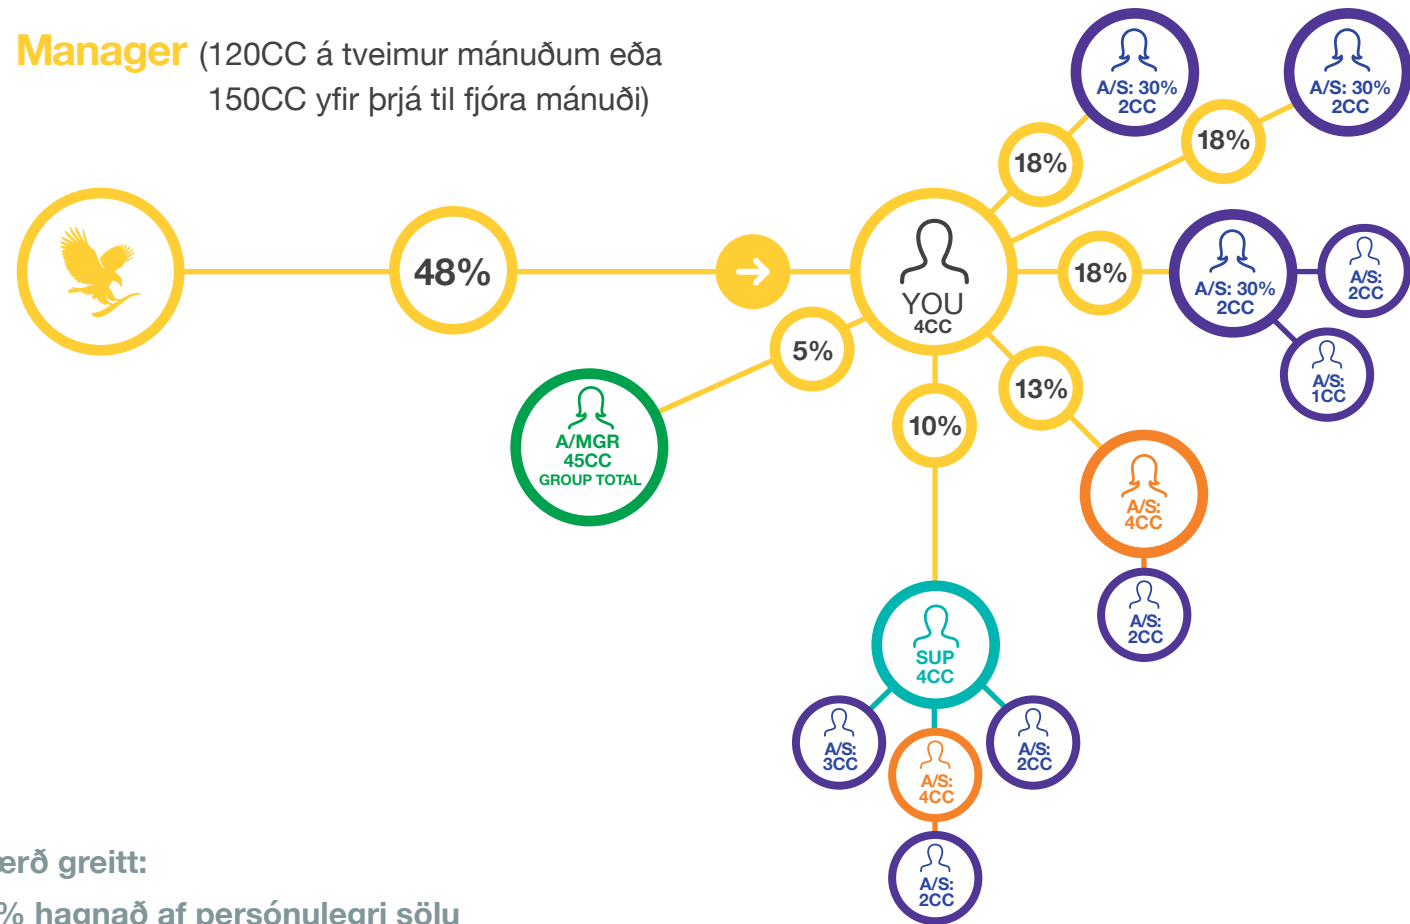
Manager (120CC á tveimur mánuðum eða 150CC yfir þrjá til fjóra mánuði)

48%

YOU
4CC

18%

A/S: 30%
2CC

18%

A/S: 30%
2CC

18%

A/S: 30%
2CC

A/S:
2CC

A/S:
1CC

5%

A/MGR
45CC
GROUP TOTAL

10%

13%

A/S:
4CC

A/S:
2CC

SUP
4CC

A/S:
3CC

A/S:
4CC

A/S:
2CC

A/S:
2CC

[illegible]erð greitt:

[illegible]% hagnað af persónulegri sölu